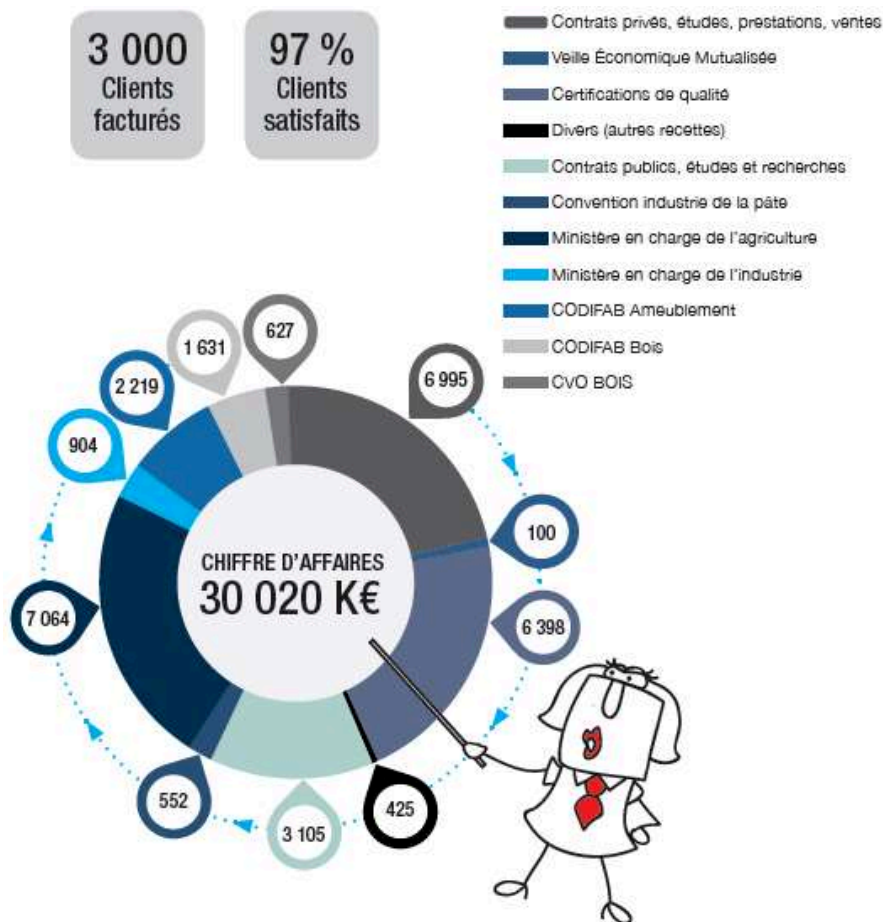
3 000
Clients
facturés

97 %
Clients
satisfaits

Contrats privés, études, prestations, ventes
Veille Économique Mutualisée
Certifications de qualité
Divers (autres recettes)
Contrats publics, études et recherches
Convention industrie de la pâte
Ministère en charge de l'agriculture
Ministère en charge de l'industrie
CODIFAB Ameublement
CODIFAB Bois
CVO BOIS

CHIFFRE D'AFFAIRES
30 020 K€

6 995
100
6 398
425
3 105
552
7 064
904
2 219
1 631
627